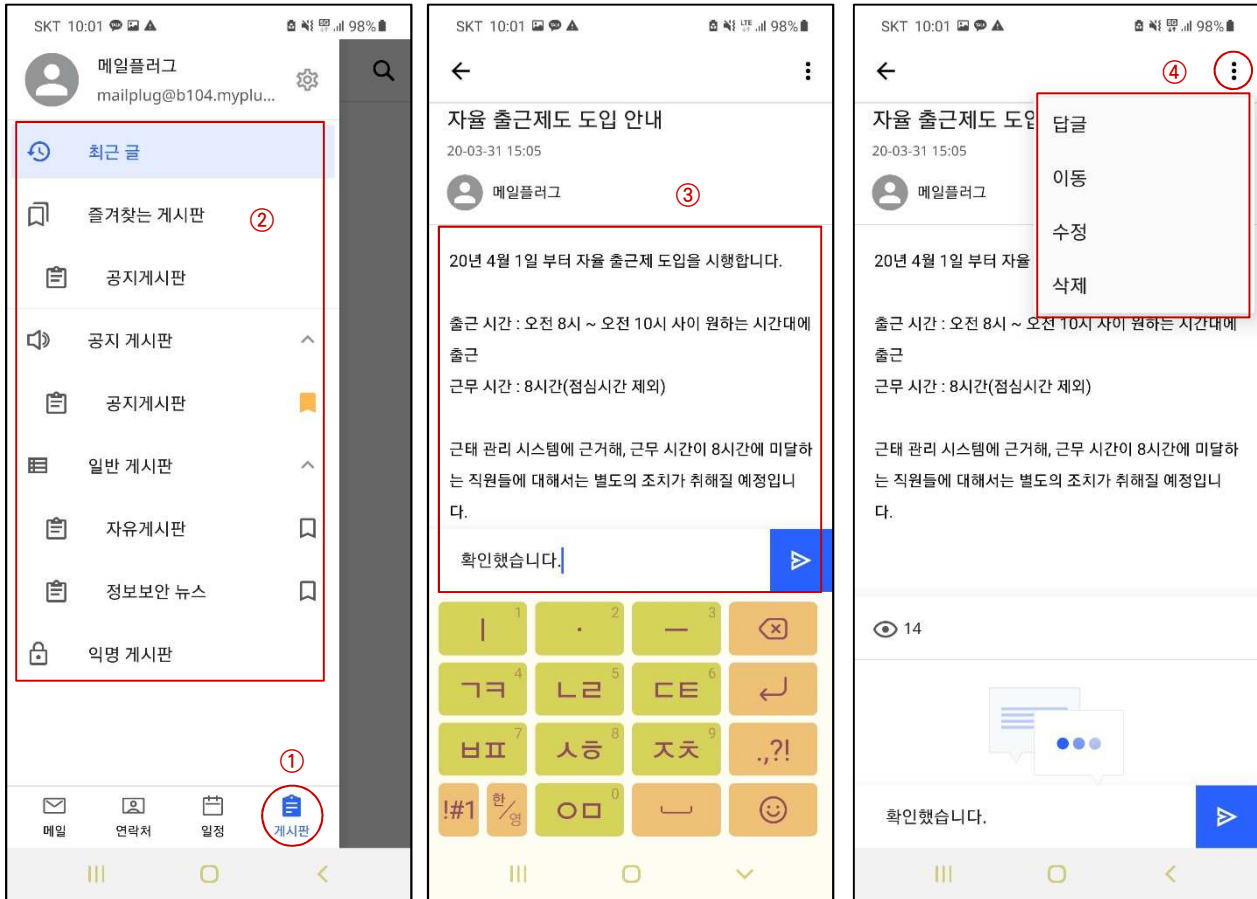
SKT 10:01 98%

메일플러그
mailplug@b104.myplu...

최근 글

즐겨찾는 게시판 ②

공지게시판

공지 게시판

공지게시판

일반 게시판

자유게시판

정보보안 뉴스

익명 게시판

①

메일 연락처 일정 게시판

SKT 10:01 98%

자율 출근제도 도입 안내
20-03-31 15:05

메일플러그 ③

20년 4월 1일 부터 자율 출근제 도입을 시행합니다.

출근 시간 : 오전 8시 ~ 오전 10시 사이 원하는 시간대에 출근
근무 시간 : 8시간(점심시간 제외)

근태 관리 시스템에 근거해, 근무 시간이 8시간에 미달하는 직원들에 대해서는 별도의 조치가 취해질 예정입니다.

확인했습니다.

| 1 · 2 ㅡ 3
ㄱㅋ 4 ㄴㄹ 5 ㄷㅌ 6
ㅂㅍ 7 ㅅㅎ 8 ㅈㅊ 9 .,?!
!#1 한/영 ㅇㅁ 0

SKT 10:01 98%

④

자율 출근제도 도입
20-03-31 15:05

메일플러그

답글
이동
수정
삭제

20년 4월 1일 부터 자율

출근 시간 : 오전 8시 ~ 오전 10시 사이 원하는 시간대에 출근
근무 시간 : 8시간(점심시간 제외)

근태 관리 시스템에 근거해, 근무 시간이 8시간에 미달하는 직원들에 대해서는 별도의 조치가 취해질 예정입니다.

14

확인했습니다.